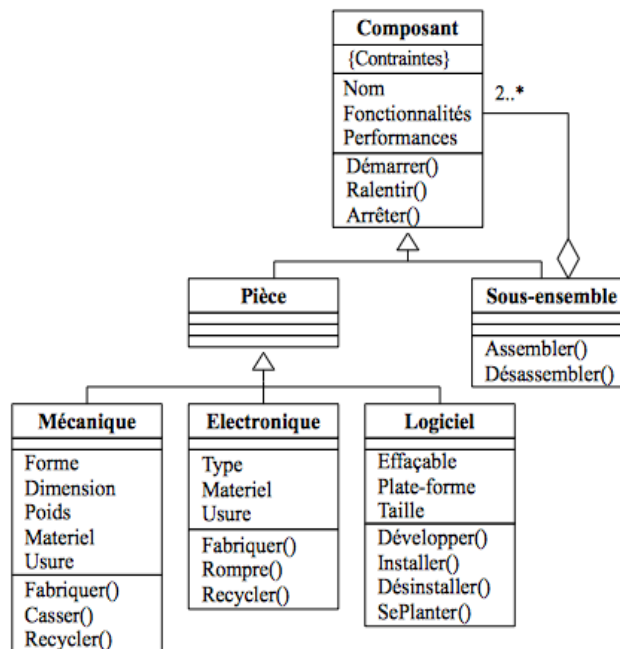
Composant
{Contraintes}
Nom
Fonctionnalités
Performances
Démarrer()
Ralentir()
Arrêter()

2..*

Pièce

Sous-ensemble
Assembler()
Désassembler()

Mécanique
Forme
Dimension
Poids
Materiel
Usure
Fabriquer()
Casser()
Recycler()

Electronique
Type
Materiel
Usure
Fabriquer()
Rompre()
Recycler()

Logiciel
Effaçable
Plate-forme
Taille
Développer()
Installer()
Désinstaller()
SePlanter()